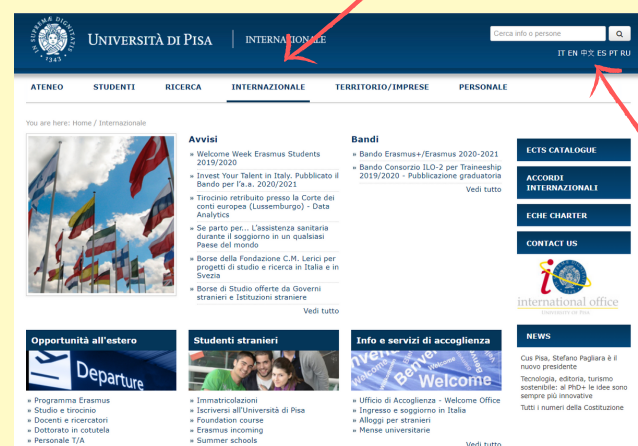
IN SUPREMAE DIGNITATIS 1343

UNIVERSITÀ DI PISA | INTERNAZIONALE

Cerca info o persone

IT EN 中文 ES PT RU

ATENEO STUDENTI RICERCA INTERNAZIONALE TERRITORIO/IMPRESE PERSONALE

You are here: Home / Internazionale

Avvisi

» Welcome Week Erasmus Students 2019/2020
» Invest Your Talent in Italy. Pubblicato il Bando per l'a.a. 2020/2021
» Tirocinio retribuito presso la Corte dei conti europea (Lussemburgo) - Data Analytics
» Se parto per... L'assistenza sanitaria durante il soggiorno in un qualsiasi Paese del mondo
» Borse della Fondazione C.M. Lerici per progetti di studio e ricerca in Italia e in Svezia
» Borse di Studio offerte da Governi stranieri e Istituzioni straniere

Vedi tutto

Bandi

» Bando Erasmus+/Erasmus 2020-2021
» Bando Consorzio ILO-2 per Traineeship 2019/2020 - Pubblicazione graduatoria

Vedi tutto

ECTS CATALOGUE

ACCORDI INTERNAZIONALI

ECHE CHARTER

CONTACT US

international office UNIVERSITÀ DI PISA

NEWS

Cus Pisa, Stefano Pagliara è il nuovo presidente

Tecnologia, editoria, turismo sostenibile: al PhD+ le idee sono sempre più innovative

Tutti i numeri della Costituzione

Opportunità all'estero

Departure

» Programma Erasmus
» Studio e tirocinio
» Docenti e ricercatori
» Dottorato in cotutela
» Personale T/A

Studenti stranieri

» Immatricolazioni
» Iscrivirsi all'Università di Pisa
» Foundation course
» Erasmus incoming
» Summer schools

Info e servizi di accoglienza

Welcome

» Ufficio di Accoglienza - Welcome Office
» Ingresso e soggiorno in Italia
» Alloggi per stranieri
» Mense universitarie

Vedi tutto